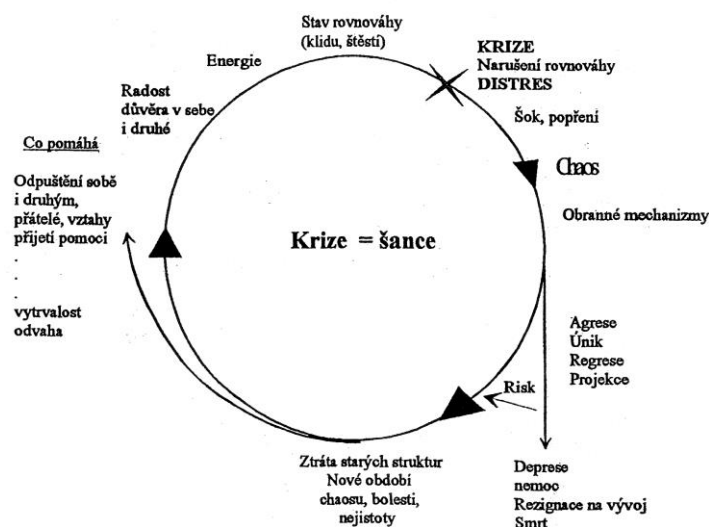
Stav rovnováhy
(klidu, štěstí)

KRIZE
Narušení rovnováhy
DISTRES

Šok, popření

Chaos

Obranné mechanizmy

Energie

Radost
důvěra v sebe
i druhé

Co pomáhá

Odpuštění sobě
i druhým,
přátelé, vztahy
přijetí pomoci
.
.
.
vytrvalost
odvaha

Krize = šance

Agrese
Únik
Regrese
Projekce

Risk

Ztráta starých struktur
Nové období
chaosu, bolesti,
nejistoty

Deprese
nemoc
Rezignace na vývoj
Smrt